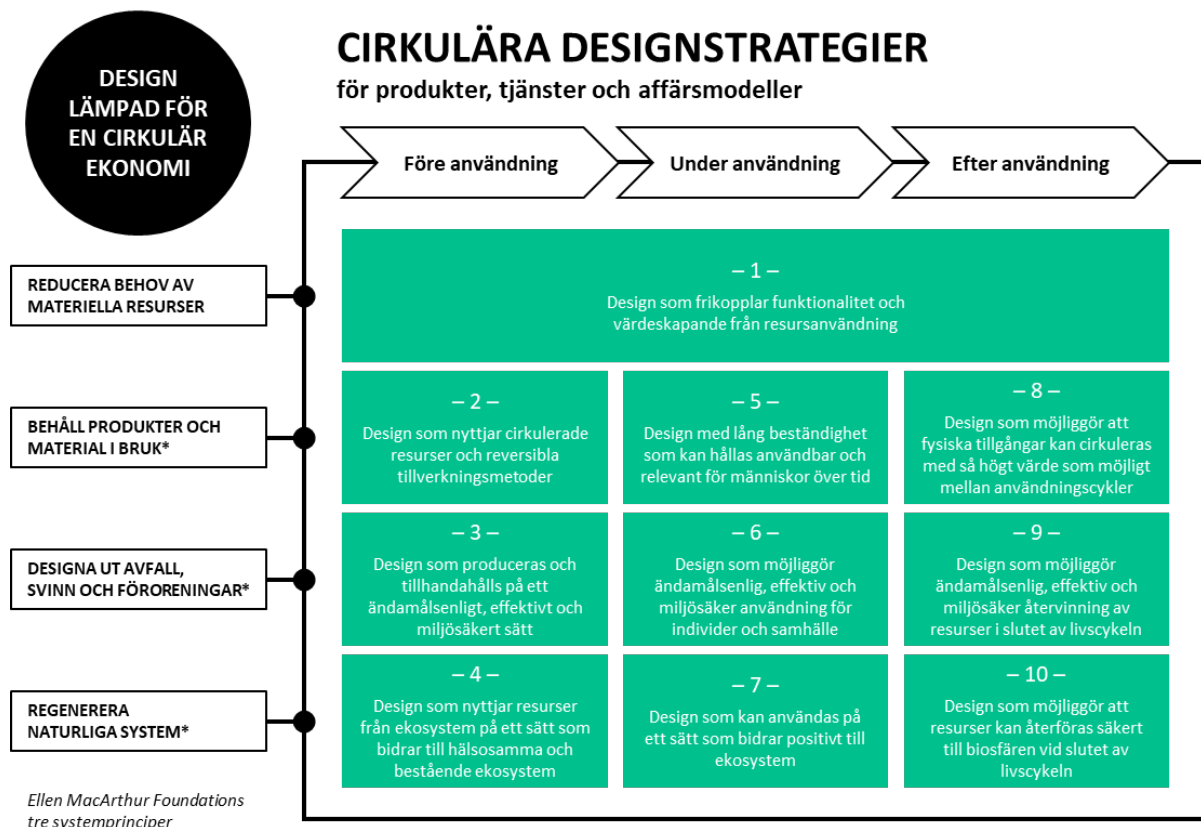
DESIGN LÄMPAD FÖR EN CIRKULÄR EKONOMI

CIRKULÄRA DESIGNSTRATEGIER

för produkter, tjänster och affärsmodeller

Före användning

Under användning

Efter användning

REDUCERA BEHOV AV MATERIELLA RESURSER

– 1 –
Design som frikopplar funktionalitet och värdeskapande från resursanvändning

BEHÅLL PRODUKTER OCH MATERIAL I BRUK*

– 2 –
Design som nyttjar cirkulerade resurser och reversibla tillverkningsmetoder

– 5 –
Design med lång beständighet som kan hållas användbar och relevant för människor över tid

– 8 –
Design som möjliggör att fysiska tillgångar kan cirkuleras med så högt värde som möjligt mellan användningscykler

DESIGNA UT AVFALL, SVINN OCH FÖRORENINGAR*

– 3 –
Design som produceras och tillhandahålls på ett ändamålsenligt, effektivt och miljösäkert sätt

– 6 –
Design som möjliggör ändamålsenlig, effektiv och miljösäker användning för individer och samhälle

– 9 –
Design som möjliggör ändamålsenlig, effektiv och miljösäker återvinning av resurser i slutet av livscykeln

REGENERERA NATURLIGA SYSTEM*

– 4 –
Design som nyttjar resurser från ekosystem på ett sätt som bidrar till hälsosamma och bestående ekosystem

– 7 –
Design som kan användas på ett sätt som bidrar positivt till ekosystem

– 10 –
Design som möjliggör att resurser kan återföras säkert till biosfären vid slutet av livscykeln

Ellen MacArthur Foundations tre systemprinciper